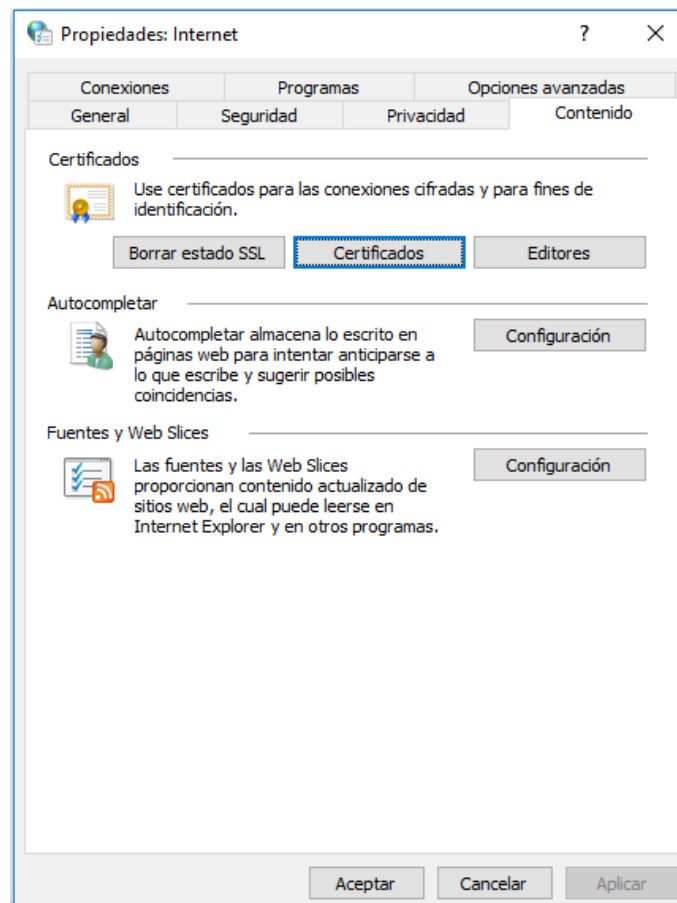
Propiedades: Internet

?

X

Conexiones
Programas
Opciones avanzadas
General
Seguridad
Privacidad
Contenido

Certificados

Use certificados para las conexiones cifradas y para fines de identificación.

Borrar estado SSL
Certificados
Editores

Autocompletar

Autocompletar almacena lo escrito en páginas web para intentar anticiparse a lo que escribe y sugerir posibles coincidencias.

Configuración

Fuentes y Web Slices

Las fuentes y las Web Slices proporcionan contenido actualizado de sitios web, el cual puede leerse en Internet Explorer y en otros programas.

Configuración

Aceptar
Cancelar
Aplicar